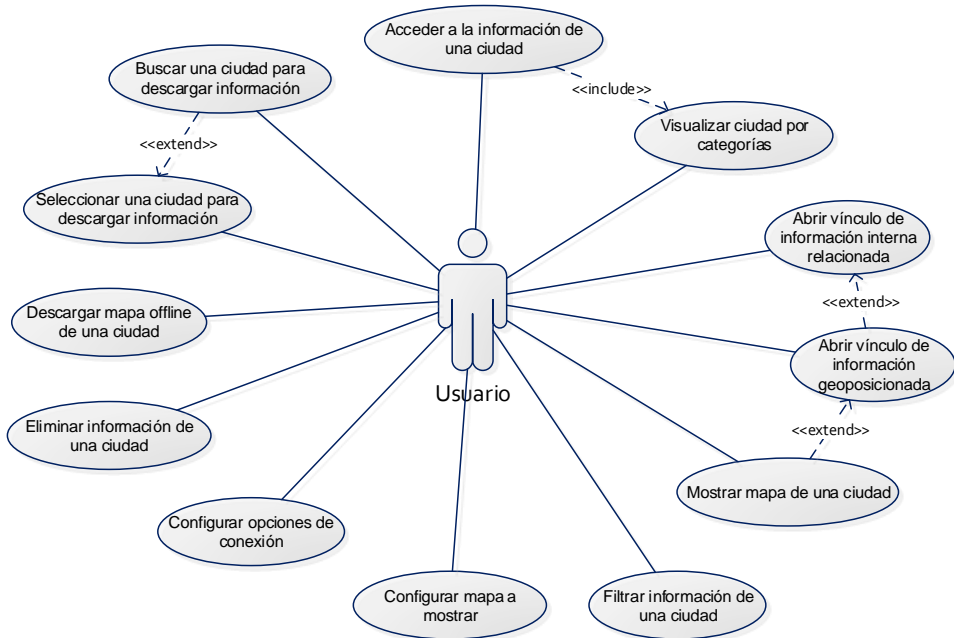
Acceder a la información de una ciudad

<<include>>

Visualizar ciudad por categorías

Buscar una ciudad para descargar información

<<extend>>

Seleccionar una ciudad para descargar información

Abrir vínculo de información interna relacionada

<<extend>>

Descargar mapa offline de una ciudad

Abrir vínculo de información geoposicionada

Usuario

<<extend>>

Eliminar información de una ciudad

Mostrar mapa de una ciudad

Configurar opciones de conexión

Configurar mapa a mostrar

Filtrar información de una ciudad